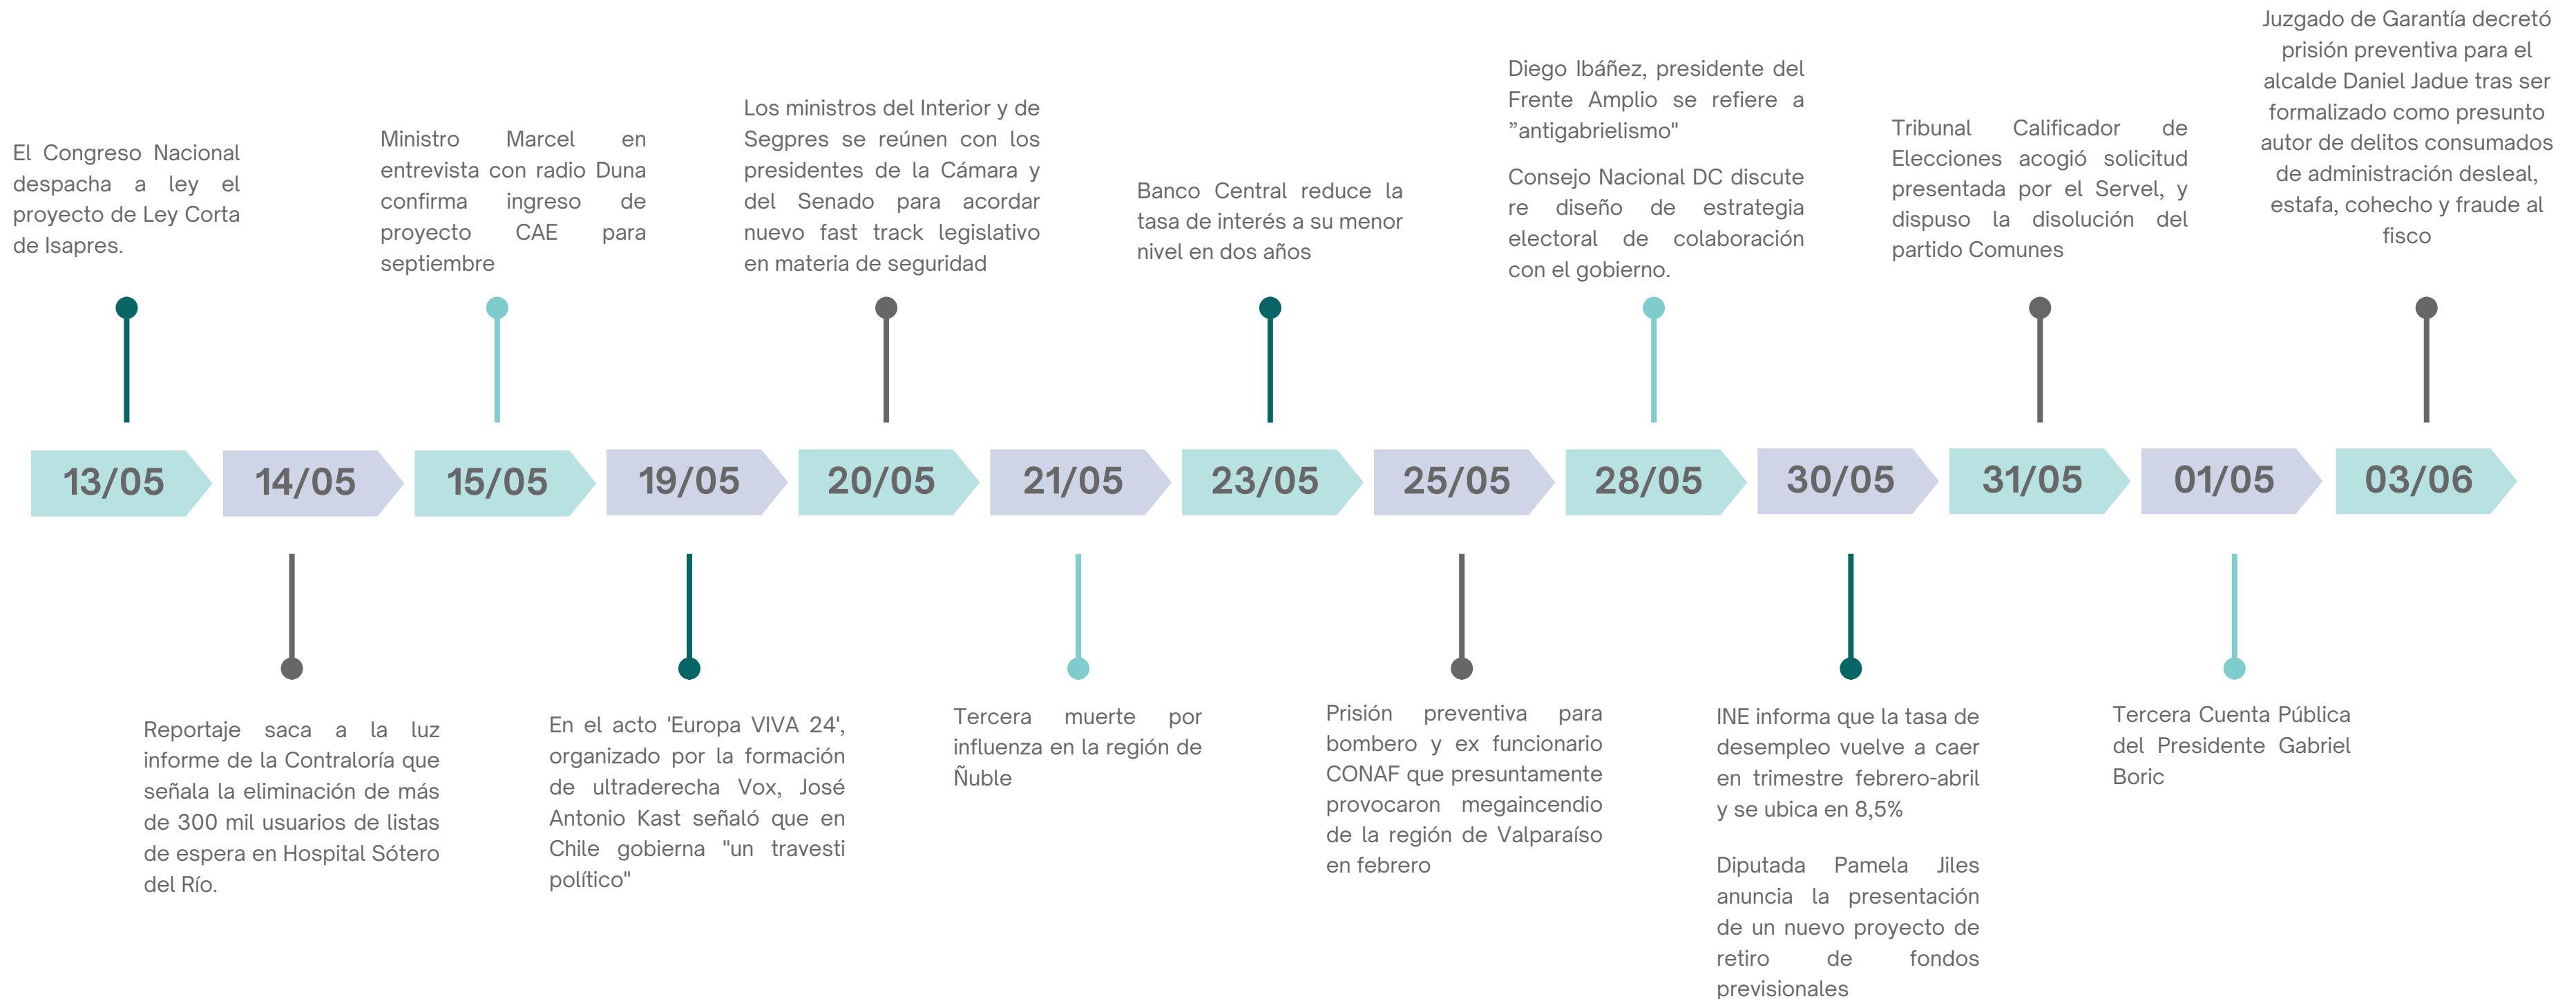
13/05

El Congreso Nacional despacha a ley el proyecto de Ley Corta de Isapres.

14/05

Reportaje saca a la luz informe de la Contraloría que señala la eliminación de más de 300 mil usuarios de listas de espera en Hospital Sótero del Río.

15/05

Ministro Marcel en entrevista con radio Duna confirma ingreso de proyecto CAE para septiembre

19/05

En el acto 'Europa VIVA 24', organizado por la formación de ultraderecha Vox, José Antonio Kast señaló que en Chile gobierna "un travesti político"

20/05

Los ministros del Interior y de Segpres se reúnen con los presidentes de la Cámara y del Senado para acordar nuevo fast track legislativo en materia de seguridad

21/05

Tercera muerte por influenza en la región de Ñuble

23/05

Banco Central reduce la tasa de interés a su menor nivel en dos años

25/05

Prisión preventiva para bombero y ex funcionario CONAF que presuntamente provocaron megaincendio de la región de Valparaíso en febrero

28/05

Diego Ibáñez, presidente del Frente Amplio se refiere a ”antigabrielismo"

Consejo Nacional DC discute re diseño de estrategia electoral de colaboración con el gobierno.

30/05

INE informa que la tasa de desempleo vuelve a caer en trimestre febrero-abril y se ubica en 8,5%

Diputada Pamela Jiles anuncia la presentación de un nuevo proyecto de retiro de fondos previsionales

31/05

Tribunal Calificador de Elecciones acogió solicitud presentada por el Servel, y dispuso la disolución del partido Comunes

01/05

Tercera Cuenta Pública del Presidente Gabriel Boric

03/06

Juzgado de Garantía decretó prisión preventiva para el alcalde Daniel Jadue tras ser formalizado como presunto autor de delitos consumados de administración desleal, estafa, cohecho y fraude al fisco